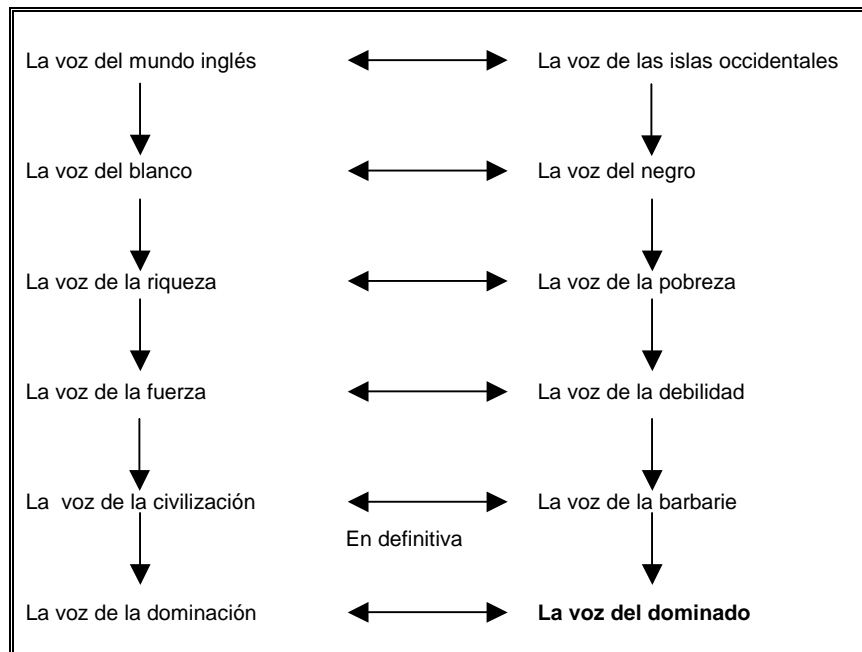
La voz del mundo inglés

La voz de las islas occidentales

La voz del blanco

La voz del negro

La voz de la riqueza

La voz de la pobreza

La voz de la fuerza

La voz de la debilidad

La voz de la civilización

La voz de la barbarie

En definitiva

La voz de la dominación

**La voz del dominado**